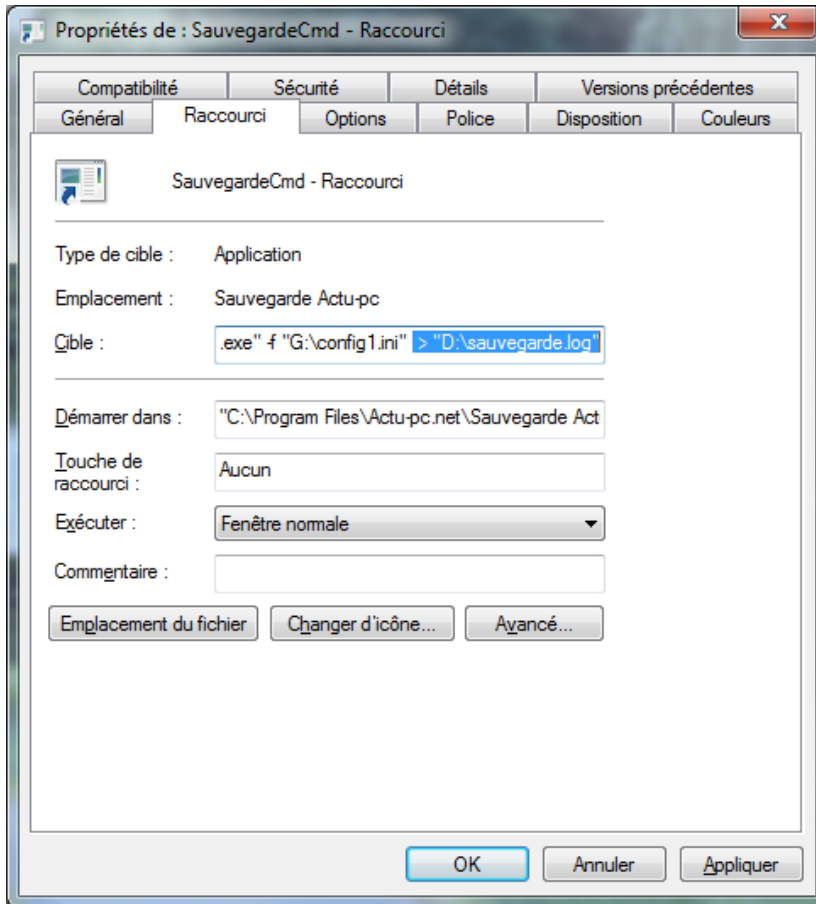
Propriétés de : SauvegardeCmd - Raccourci

X

Compatibilité
Sécurité
Détails
Versions précédentes
Général
Raccourci
Options
Police
Disposition
Couleurs

SauvegardeCmd - Raccourci

Type de cible : Application

Emplacement : Sauvegarde Actu-pc

Cible : .exe" -f "G:\config1.ini" > "D:\sauvegarde.log"

Démarrer dans : "C:\Program Files\Actu-pc.net\Sauvegarde Act

Touche de raccourci : Aucun

Exécuter : Fenêtre normale

Commentaire :

Emplacement du fichier
Changer d'icône...
Avancé...

OK
Annuler
Appliquer